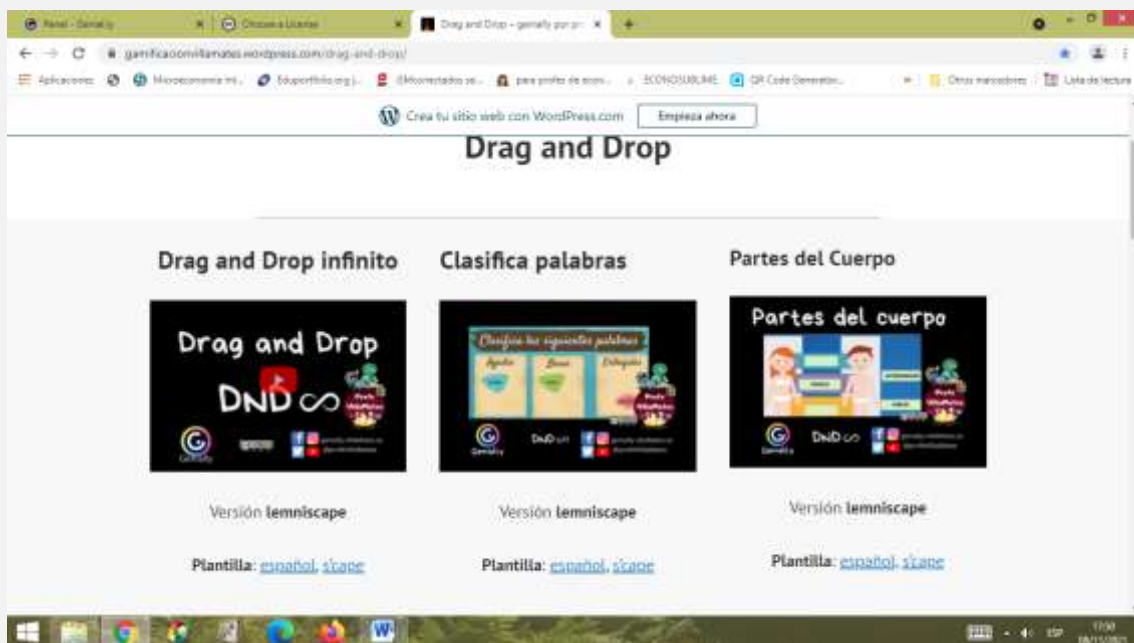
Panel - Genially | Choose a License | Drag and Drop – genially por pr

gamificacionvillamates.wordpress.com/drag-and-drop/

Aplicaciones | Microeconomía Int... | Eduportfolio.org | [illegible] | para profe de econ... | ECONOSUBLIME | QR Code Generator... | Otros marcadores | Lista de lectura

Crea tu sitio web con WordPress.com Empieza ahora

Drag and Drop

Drag and Drop infinito

Drag and Drop
DND ∞

Versión lemniscape

Plantilla: español, s'cape

Clasifica palabras

Clasifica las siguientes palabras

DnD ∞

Versión lemniscape

Plantilla: español, s'cape

Partes del Cuerpo

Partes del cuerpo

DnD ∞

Versión lemniscape

Plantilla: español, s'cape

ESP 17:50